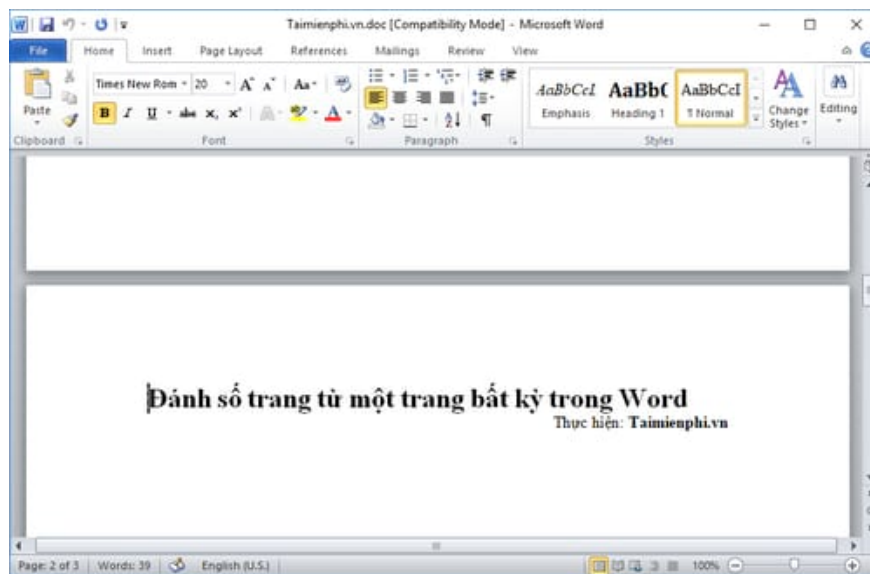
Taimienphi.vn.doc [Compatibility Mode] - Microsoft Word

File Home Insert Page Layout References Mailings Review View

Paste
Clipboard

Times New Rom 20 A A Aa
B I U abe x, x² A
Font

Paragraph

AaBbCcI AaBbC AaBbCcI
Emphasis Heading 1 ¶ Normal
Styles

Change Styles

Editing

Đánh số trang từ một trang bất kỳ trong Word
Thực hiện: Taimienphi.vn

Page: 2 of 3 Words: 39 English (U.S.) 100%